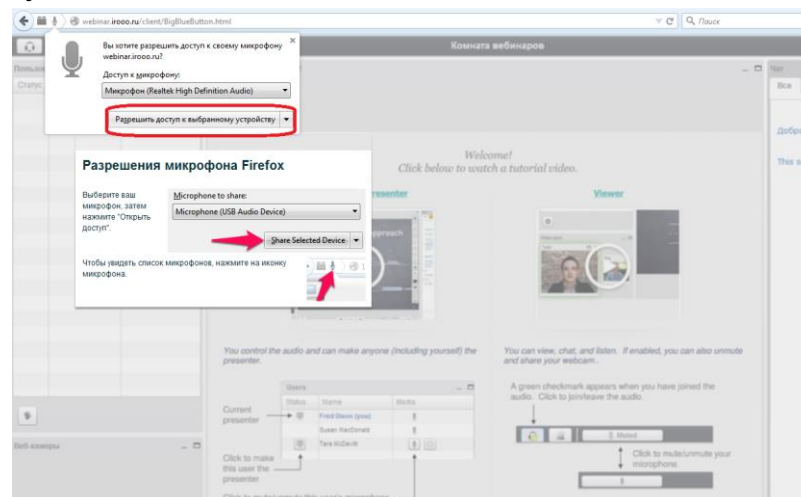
webinar.iroоо.ru/client/BigBlueButton.html

Поиск

Вы хотите разрешить доступ к своему микрофону webinar.irooo.ru?

Доступ к микрофону:

Микрофон (Realtek High Definition Audio)

Разрешить доступ к выбранному устройству

Комната вебинаров

Пользо

Статус

Чат

Все

Добр

This s

Разрешения микрофона Firefox

Выберите ваш микрофон, затем нажмите "Открыть доступ".

Microphone to share:

Microphone (USB Audio Device)

Share Selected Device

Чтобы увидеть список микрофонов, нажмите на иконку микрофона.

Welcome!
Click below to watch a tutorial video.

Presenter

Viewer

You control the audio and can make anyone (including yourself) the presenter.

You can view, chat, and listen. If enabled, you can also unmute and share your webcam.

Users

Status

Name

Media

Current presenter

Fred Dixon (you)

Susan MacDonald

Tara McDevitt

Click to make this user the presenter

A green checkmark appears when you have joined the audio. Click to join/leave the audio.

Muted

Click to mute/unmute your microphone.

Веб-камеры

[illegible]